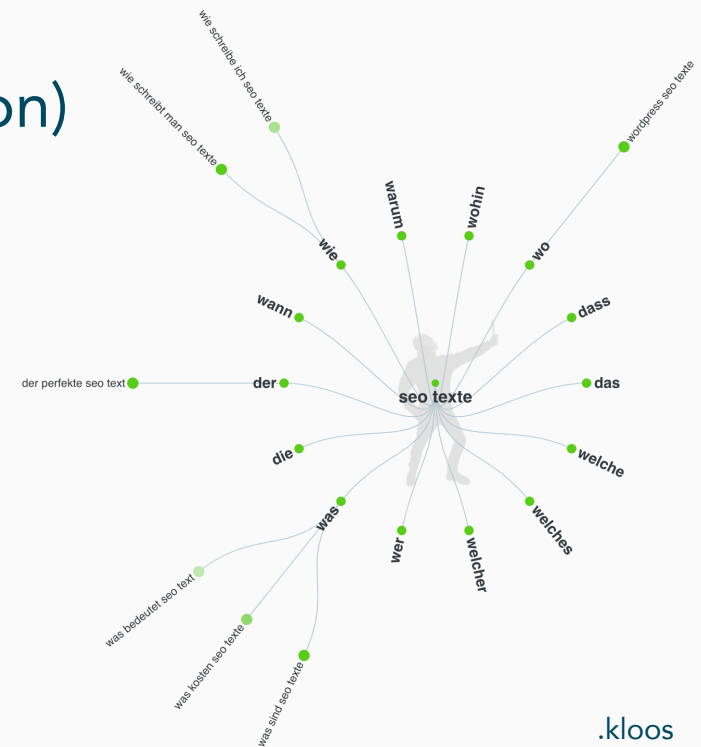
on)

wie schreibe ich seo texte

wie schreibt man seo texte

wordpress seo texte

wie

warum

wohin

wo

wann

dass

der perfekte seo text

der

seo texte

das

die

welche

was

wer

welcher

welches

was bedeutet seo text

was kosten seo texte

was sind seo texte

.kloos